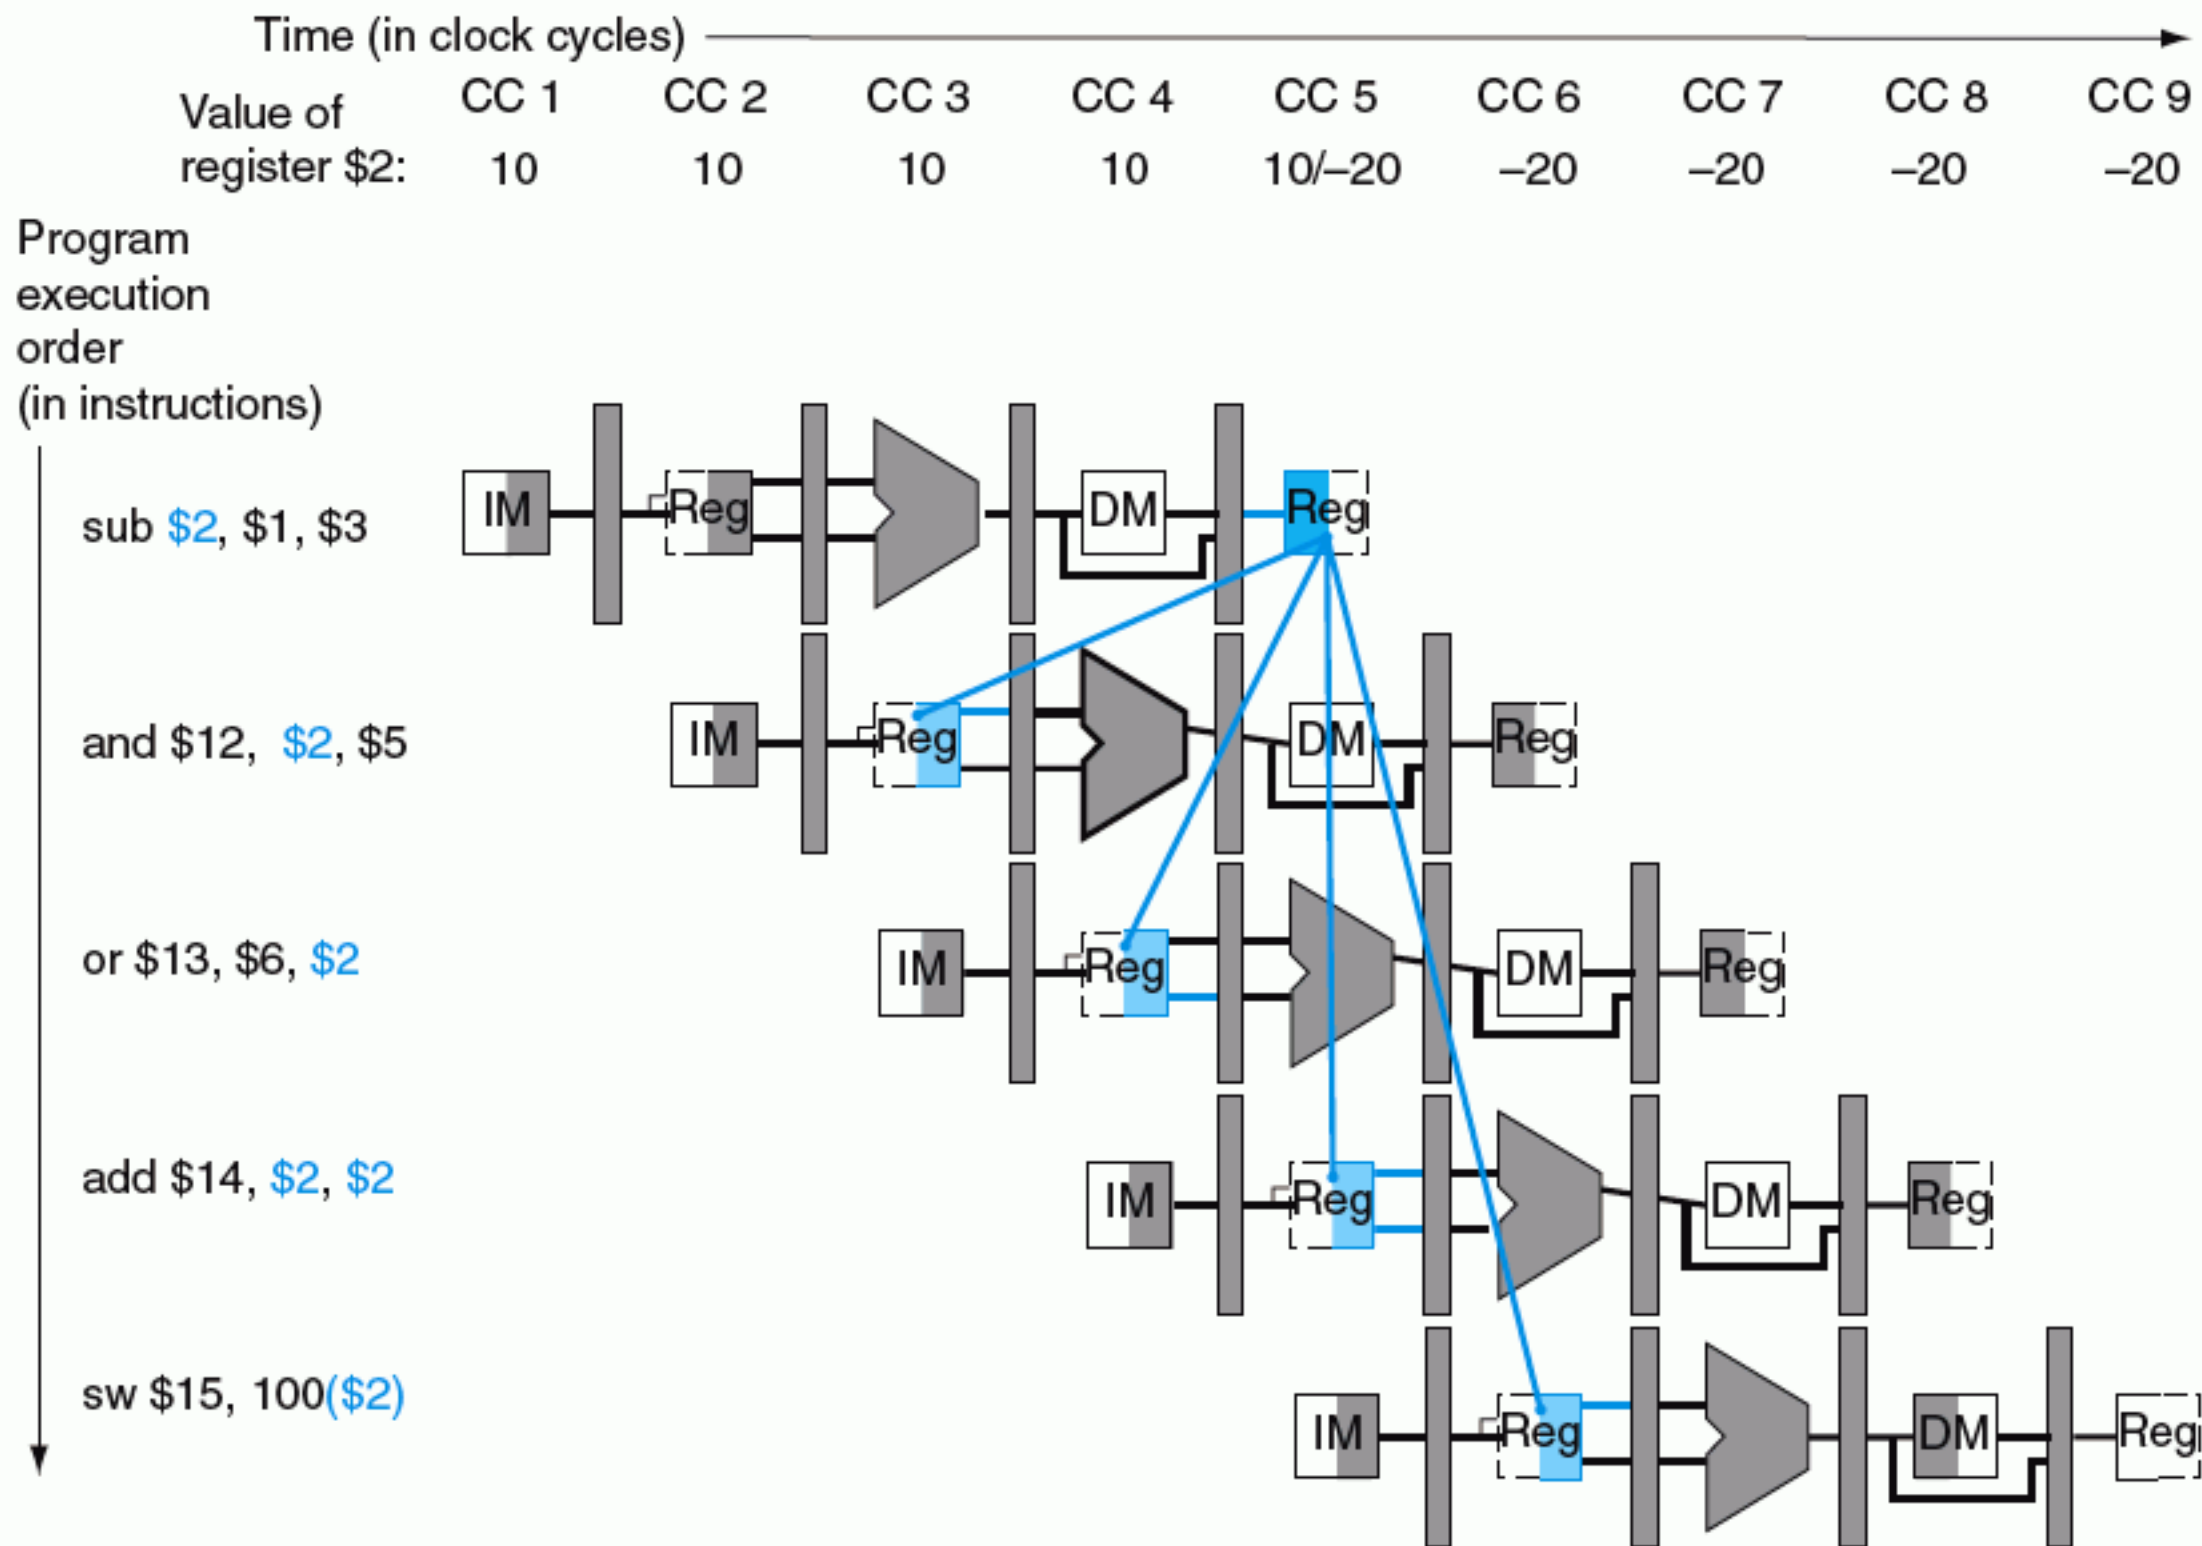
Time (in clock cycles)

| Value of register \$2: | CC 1 | CC 2 | CC 3 | CC 4 | CC 5 | CC 6 | CC 7 | CC 8 | CC 9 |
|---|---|---|---|---|---|---|---|---|---|
| | 10 | 10 | 10 | 10 | 10/–20 | –20 | –20 | –20 | –20 |

Program execution order (in instructions)

sub \$2, \$1, \$3
IM Reg DM Reg

and \$12, \$2, \$5
IM Reg DM Reg

or \$13, \$6, \$2
IM Reg DM Reg

add \$14, \$2, \$2
IM Reg DM Reg

sw \$15, 100(\$2)
IM Reg DM Reg